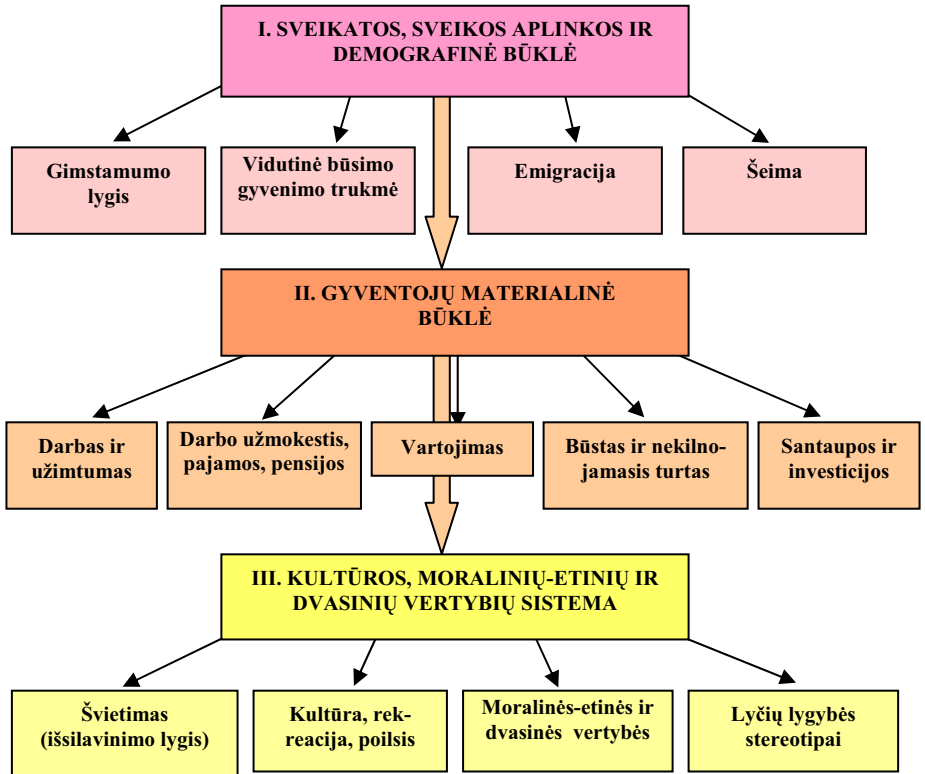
I. SVEIKATOS, SVEIKOS APLINKOS IR DEMOGRAFINĖ BŪKLĖ

Gimstamumo lygis

Vidutinė būsimo gyvenimo trukmė

Emigracija

Šeima

II. GYVENTOJŲ MATERIALINĖ BŪKLĖ

Darbas ir užimtumas

Darbo užmokestis, pajamos, pensijos

Vartojimas

Būstas ir nekilnojamasis turtas

Santaupos ir investicijos

III. KULTŪROS, MORALINIŲ-ETINIŲ IR DVASINIŲ VERTYBIŲ SISTEMA

Švietimas (išsilavinimo lygis)

Kultūra, rekreacija, poilsis

Moralinės-etinės ir dvasinės vertybės

Lyčių lygybės stereotipai